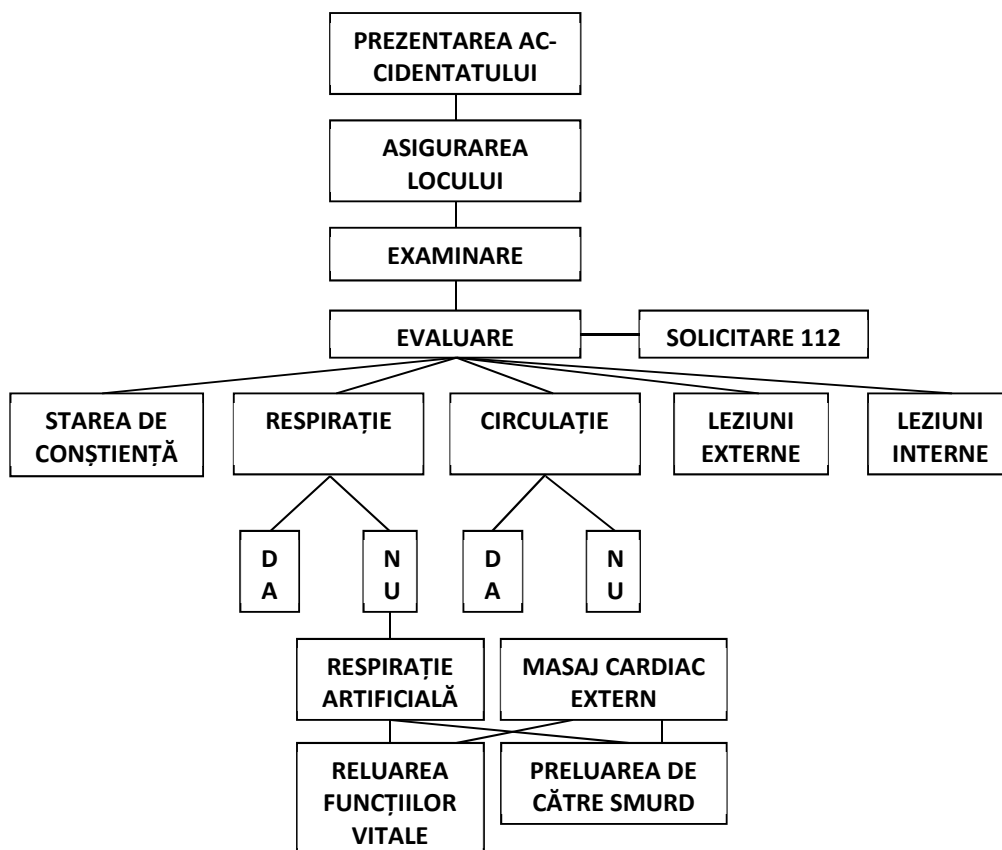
PREZENTAREA ACCIDENTATULUI

ASIGURAREA LOCULUI

EXAMINARE

EVALUARE

SOLICITARE 112

STAREA DE CONȘTIENȚĂ

RESPIRAȚIE

CIRCULAȚIE

LEZIUNI EXTERNE

LEZIUNI INTERNE

DA

NU

DA

NU

RESPIRAȚIE ARTIFICIALĂ

MASAJ CARDIAC EXTERN

RELUAREA FUNCȚIILOR VITALE

PRELUAREA DE CĂTRE SMURD